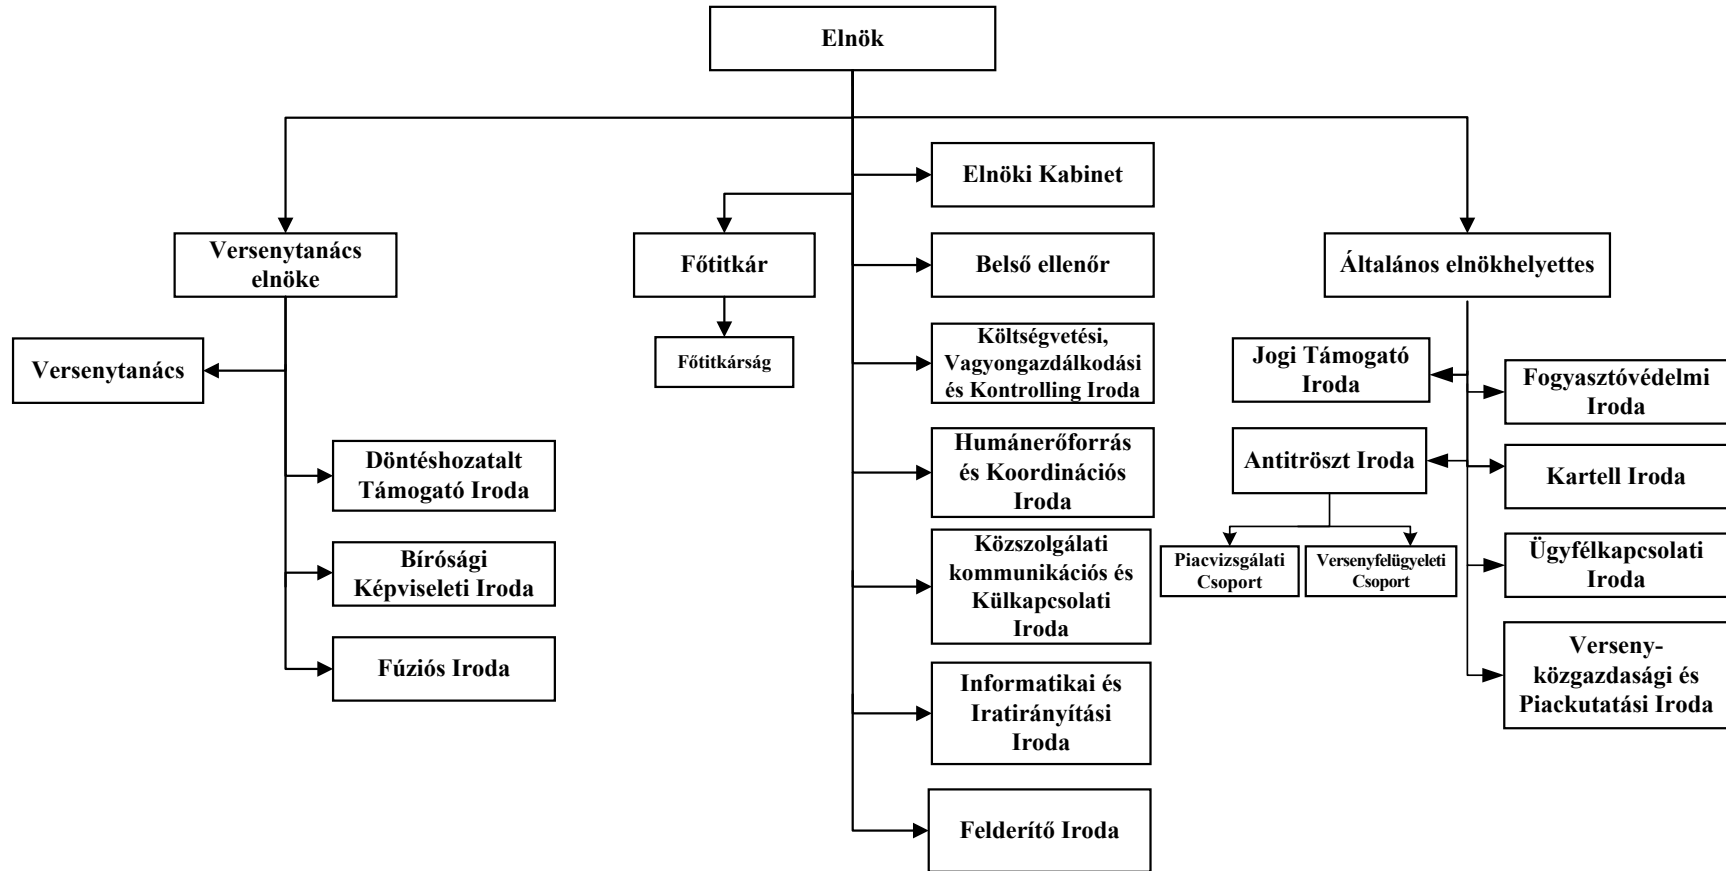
Elnök

Versenytanács elnöke

Versenytanács

Döntéshozatalt Támogató Iroda

Bírósági Képviseleti Iroda

Fúziós Iroda

Főtitkár

Főtitkárság

Elnöki Kabinet

Belső ellenőr

Költségvetési, Vagyongazdálkodási és Kontrolling Iroda

Humánerőforrás és Koordinációs Iroda

Közszolgálati kommunikációs és Külkapcsolati Iroda

Informatikai és Iratirányítási Iroda

Felderítő Iroda

Általános elnökhelyettes

Jogi Támogató Iroda

Antitröszt Iroda

Piacvizsgálati Csoport

Versenyfelügyeleti Csoport

Fogyasztóvédelmi Iroda

Kartell Iroda

Ügyfélkapcsolati Iroda

Verseny-közgazdasági és Piackutatási Iroda